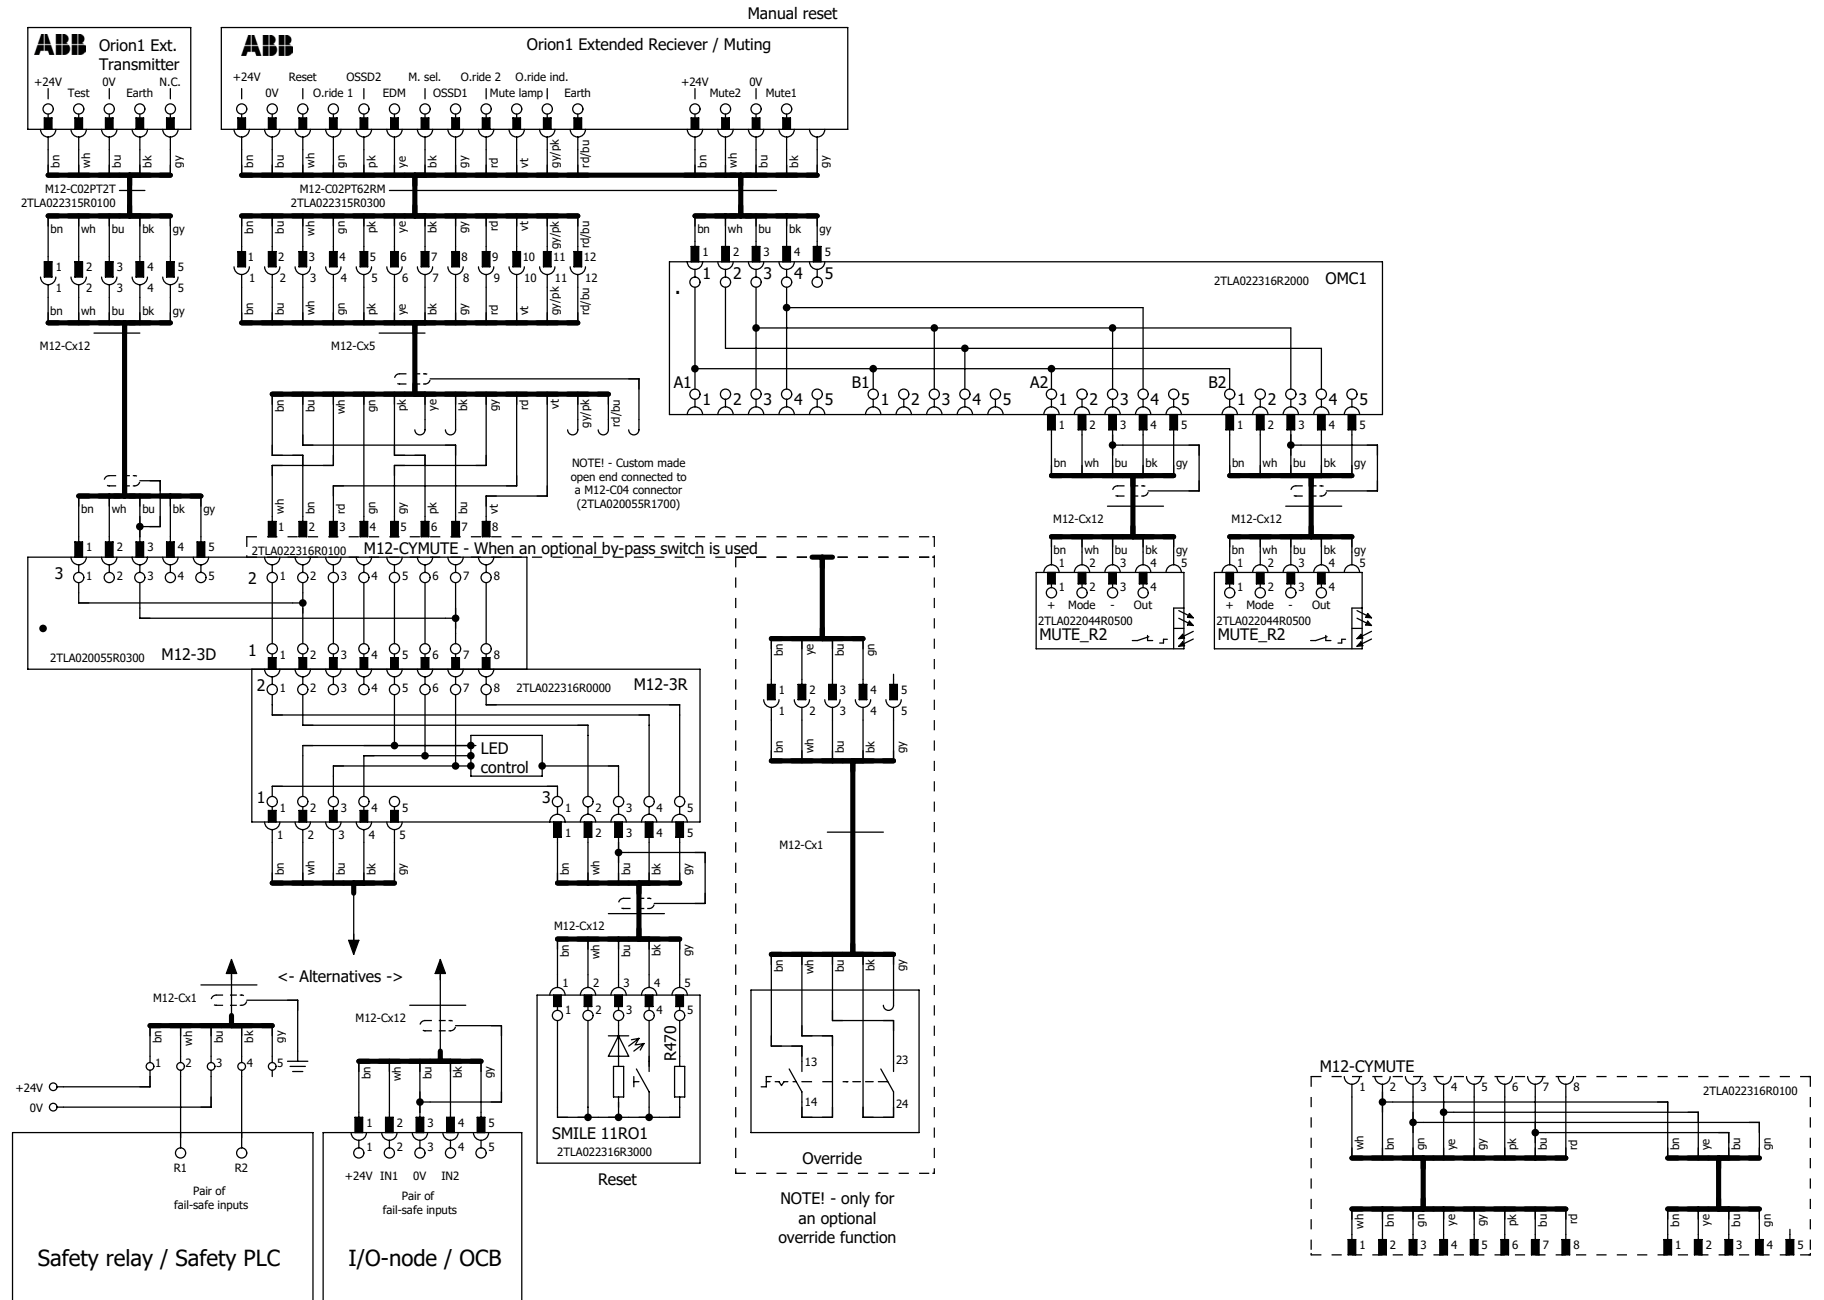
Manual reset

ABB Orion1 Ext. Transmitter
+24V Test 0V Earth N.C.
bn wh bu bk gy
M12-C02PT2T
2TLA022315R0100
bn wh bu bk gy
1 2 3 4 5
1 2 3 4 5
bn wh bu bk gy
M12-Cx12

ABB Orion1 Extended Reciever / Muting
+24V 0V Reset O.ride 1 OSSD2 EDM M. sel. OSSD1 O.ride 2 Mute lamp O.ride ind. Earth
+24V Mute2 0V Mute1
bn bu wh gn pk ye bk gy rd vt gy/pk rd/bu
bn wh bu bk gy
M12-C02PT62RM
2TLA022315R0300
bn bu wh gn pk ye bk gy rd vt gy/pk rd/bu
1 2 3 4 5 6 7 8 9 10 11 12
1 2 3 4 5 6 7 8 9 10 11 12
bn bu wh gn pk ye bk gy rd vt gy/pk rd/bu
M12-Cx5
bn bu wh gn pk ye bk gy rd vt gy/pk rd/bu

bn wh bu bk gy
1 2 3 4 5
2TLA022316R2000 OMC1
A1 1 2 3 4 5
B1 1 2 3 4 5
A2 1 2 3 4 5
B2 1 2 3 4 5
1 2 3 4 5
bn wh bu bk gy
M12-Cx12
bn wh bu bk gy
1 2 3 4 5
+ Mode - Out
2TLA022044R0500
MUTE_R2
1 2 3 4 5
bn wh bu bk gy
M12-Cx12
bn wh bu bk gy
1 2 3 4 5
+ Mode - Out
2TLA022044R0500
MUTE_R2

NOTE! - Custom made open end connected to a M12-C04 connector (2TLA020055R1700)

bn wh bu bk gy
1 2 3 4 5
wh bn rd gn gy pk bu vt
1 2 3 4 5 6 7 8
2TLA022316R0100 M12-CYMUTE - When an optional by-pass switch is used
3 1 2 3 4 5
2 1 2 3 4 5 6 7 8
2TLA020055R0300 M12-3D
1 1 2 3 4 5 6 7 8
2 1 2 3 4 5 6 7 8
2TLA022316R0000 M12-3R
LED control
1 1 2 3 4 5
3 1 2 3 4 5
1 2 3 4 5
1 2 3 4 5
bn wh bu bk gy
bn wh bu bk gy
M12-Cx12
bn wh bu bk gy
1 2 3 4 5
1 2 3 4 5
R470
SMILE 11RO1
2TLA022316R3000
Reset

<- Alternatives ->
M12-Cx1
bn wh bu bk gy
1 2 3 4 5
+24V
0V
R1 R2
Pair of fail-safe inputs
Safety relay / Safety PLC

M12-Cx12
bn wh bu bk gy
1 2 3 4 5
1 2 3 4 5
+24V IN1 0V IN2
Pair of fail-safe inputs
I/O-node / OCB

bn ye bu gn
1 2 3 4 5
1 2 3 4 5
bn wh bu bk gy
M12-Cx1
bn wh bu bk gy
13 14 23 24
Override
NOTE! - only for an optional override function

M12-CYMUTE
1 2 3 4 5 6 7 8
2TLA022316R0100
wh bn gn ye gy pk bu rd
bn ye bu gn
wh bn gn ye gy pk bu rd
bn ye bu gn
1 2 3 4 5 6 7 8
1 2 3 4 5